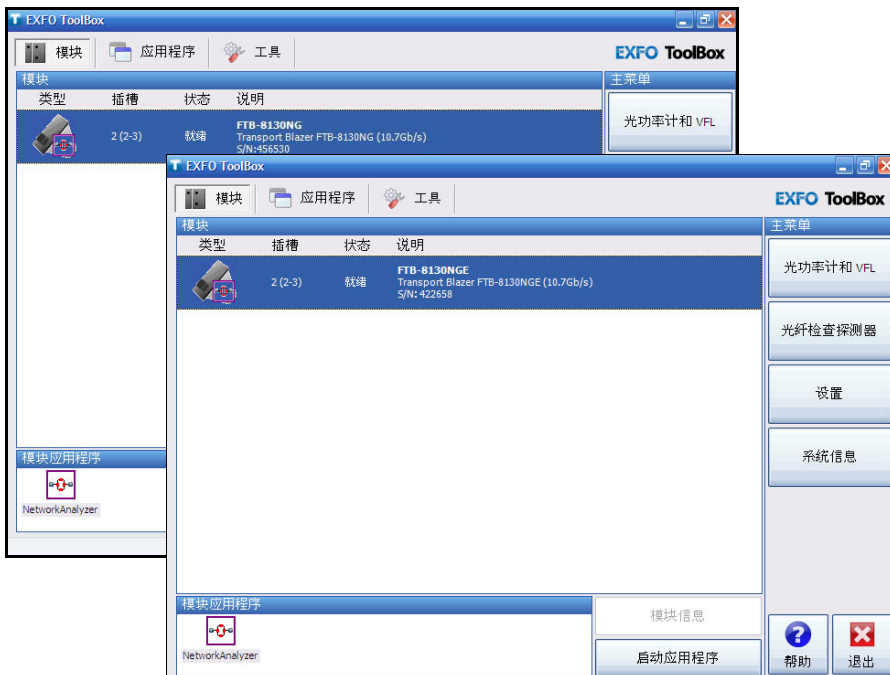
EXFO ToolBox

模块　应用程序　工具

EXFO ToolBox

模块

类型　插槽　状态　说明

2 (2-3)　就绪　FTB-8130NG
Transport Blazer FTB-8130NG (10.7Gb/s)
S/N:456530

主菜单

光功率计和 VFL

模块应用程序

NetworkAnalyzer

EXFO ToolBox

模块　应用程序　工具

EXFO ToolBox

模块

类型　插槽　状态　说明

2 (2-3)　就绪　FTB-8130NGE
Transport Blazer FTB-8130NGE (10.7Gb/s)
S/N: 422658

主菜单

光功率计和 VFL

光纤检查探测器

设置

系统信息

模块应用程序

NetworkAnalyzer

模块信息

启动应用程序

帮助

退出